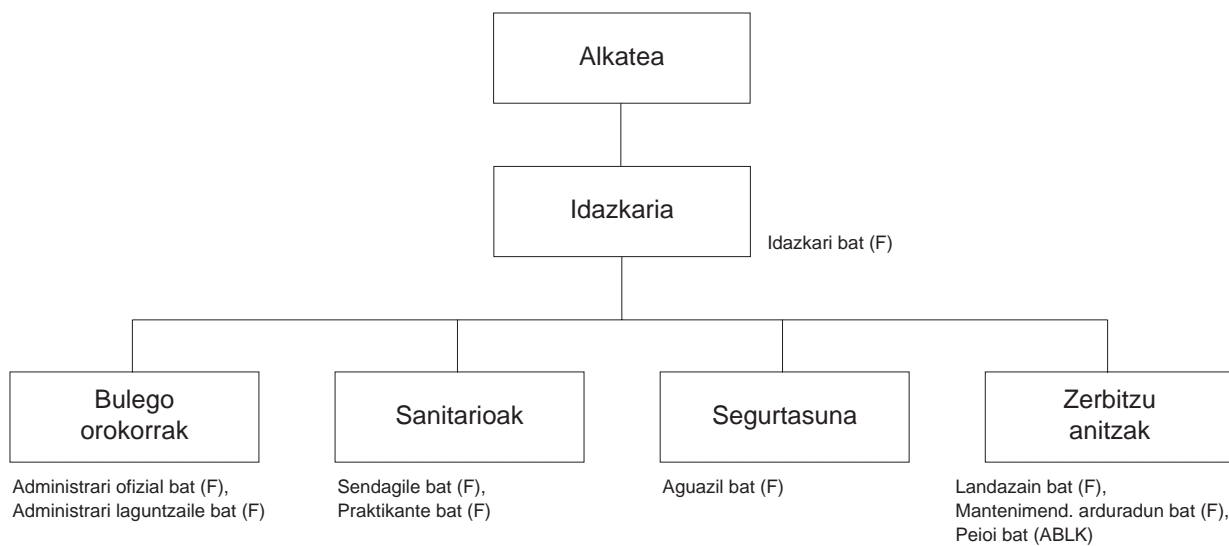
Alkatea

Idazkaria

Idazkari bat (F)

Bulego orokorrak

Administrari ofizial bat (F),
Administrari laguntzaile bat (F)

Sanitarioak

Sendagile bat (F),
Praktikante bat (F)

Segurtasuna

Aguazil bat (F)

Zerbitzu anitzak

Landazain bat (F),
Mantenimend. arduradun bat (F),
Peioi bat (ABLK)